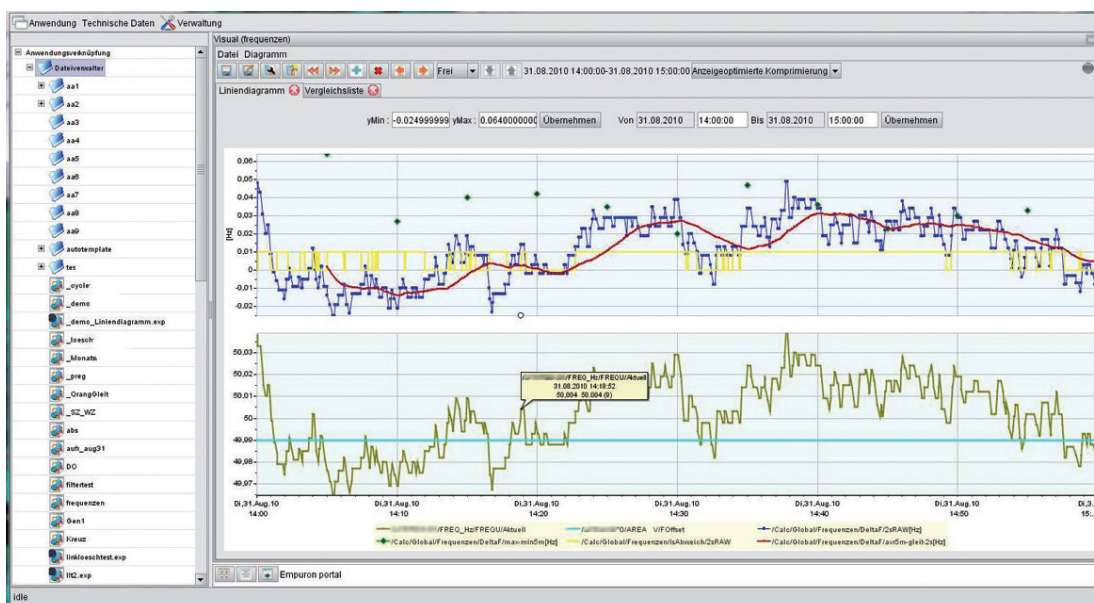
Anwendung Technische Daten Verwaltung

Anwendungsverknüpfung
Dateiverwalter
aa1
aa2
aa3
aa4
aa5
aa6
aa7
aa8
aa9
autotemplate
tes
_cycle
_demo
_demo_Liniendiagramm.exp
_loesch
_Monats
_preg
_OrangGleit
_SZ_WZ
abs
aufn_aug31
DO
filtertest
frequenzen
Gen1
Kreuz
linkloeschtest.exp
lit2.exp

Visual (frequenzen)
Datei Diagramm
Frei 31.08.2010 14:00:00-31.08.2010 15:00:00 Anzeigeoptimierte Komprimierung
Liniendiagramm Vergleichsliste

yMin : -0.024999999 yMax : 0.0640000000 Übernehmen Von 31.08.2010 14:00:00 Bis 31.08.2010 15:00:00 Übernehmen

0,06
0,05
0,04
0,03
0,02
0,01
0
-0,01
-0,02
[Hz]

50,03
50,02
50,01
50
49,99
49,98
49,97

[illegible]/FREQ_Hz/FREQU/Aktuell
31.08.2010 14:18:52
50,004 50.004 (0)

Di,31.Aug.10 14:00
Di,31.Aug.10 14:10
Di,31.Aug.10 14:20
Di,31.Aug.10 14:30
Di,31.Aug.10 14:40
Di,31.Aug.10 14:50
Di,3 15:

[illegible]/FREQ_Hz/FREQU/Aktuell
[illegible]G/AREA V/FOffset
/Calc/Global/Frequenzen/DeltaF/2sRAW[Hz]
/Calc/Global/Frequenzen/DeltaF/max-min5m[Hz]
/Calc/Global/Frequenzen/IsAbweich/2sRAW
/Calc/Global/Frequenzen/DeltaF/avr5m-gleit-2s[Hz]

Empuron portal
idle